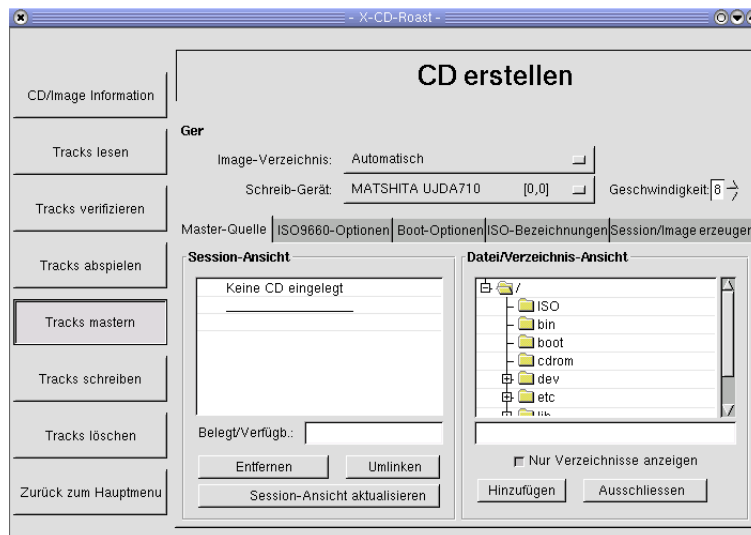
- X-CD-Roast -

CD/Image Information

Tracks lesen

Tracks verifizieren

Tracks abspielen

Tracks mastern

Tracks schreiben

Tracks löschen

Zurück zum Hauptmenu

CD erstellen

Ger

Image-Verzeichnis: Automatisch

Schreib-Gerät: MATSHITA UJDA710 [0,0]

Geschwindigkeit: 8

Master-Quelle | ISO9660-Optionen | Boot-Optionen | ISO-Bezeichnungen | Session/Image erzeugen

Session-Ansicht

Keine CD eingelegt

Belegt/Verfügb.:

Entfernen

Umlinken

Session-Ansicht aktualisieren

Datei/Verzeichnis-Ansicht

/
ISO
bin
boot
cdrom
dev
etc
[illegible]

Nur Verzeichnisse anzeigen

Hinzufügen

Ausschliessen